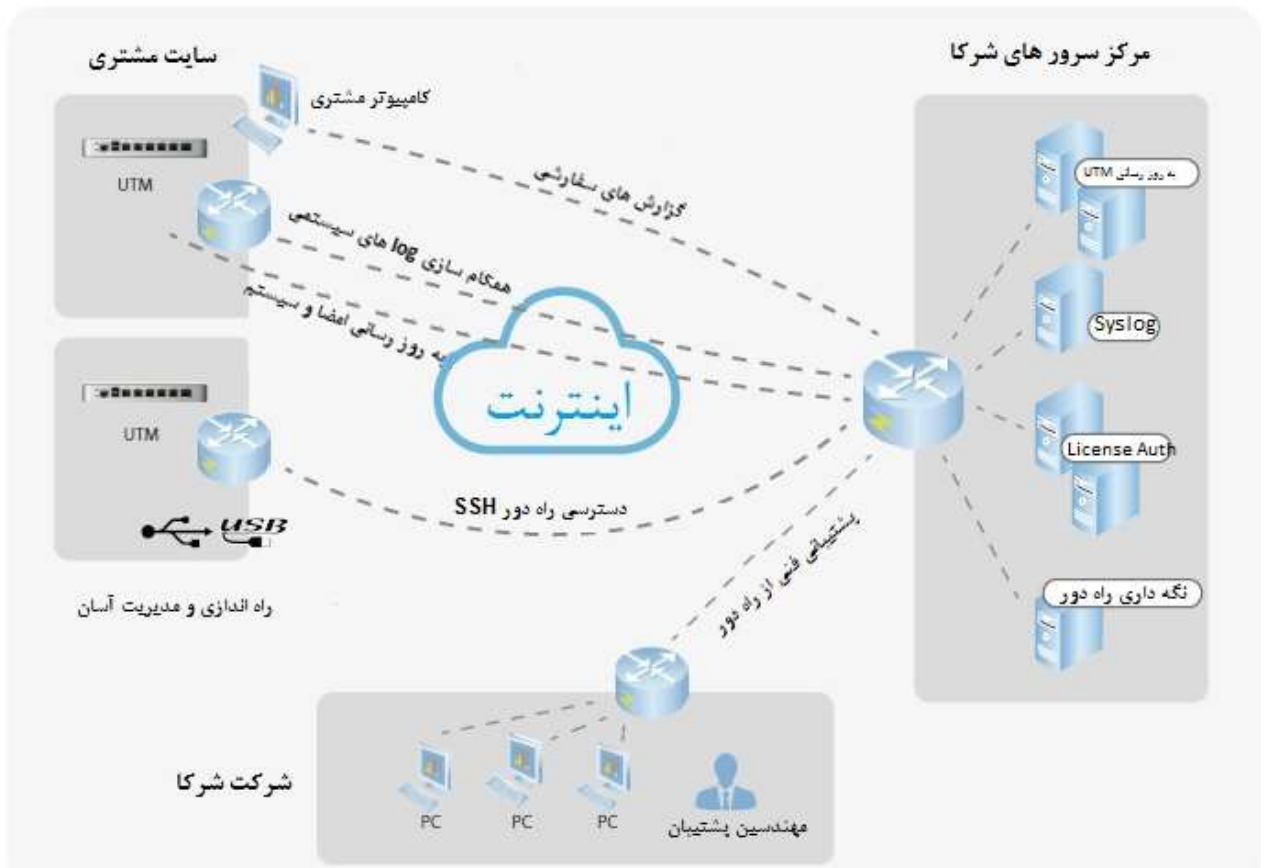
سایت مشتری

کامپیوتر مشتری

UTM

گزارش های سفارشی

همگام سازی log های سیستمی

به روز رسانی امضا و سیستم

اینترنت

UTM

دسترسی راه دور SSH

USB

راه اندازی و مدیریت آسان

مرکز سرور های شرکا

به روز رسانی UTM

Syslog

License Auth

نگه داری راه دور

پشتیبانی فنی از راه دور

شرکت شرکا

PC

PC

PC

مهندسین پشتیبان